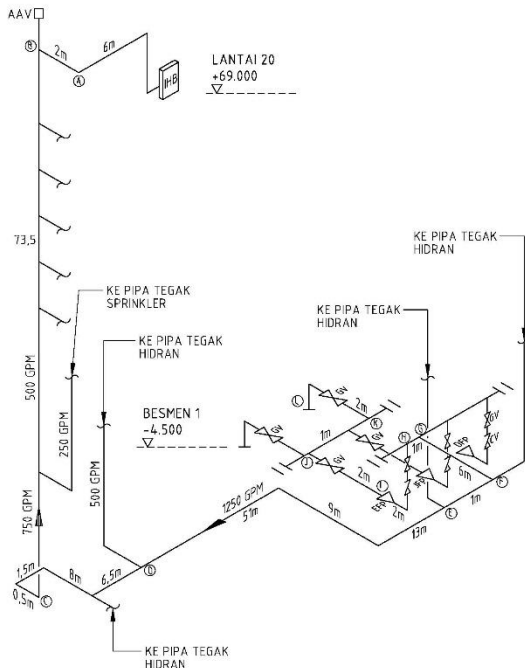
AAV

R

2m

6m

A

IHB

LANTAI 20
+69.000

73,5

KE PIPA TEGAK SPRINKLER

500 GPM

250 GPM

KE PIPA TEGAK HIDRAN

KE PIPA TEGAK HIDRAN

KE PIPA TEGAK HIDRAN

BESMEN 1
-4.500

500 GPM

750 GPM

1250 GPM

51m

9m

13m

1m

2m

1m

2m

6m

1m

2m

GV

GV

GV

GV

GV

GV

CV

CV

CV

CV

1,5m

8m

6,5m

0,5m

C

D

E

F

G

H

I

J

K

L

KE PIPA TEGAK HIDRAN